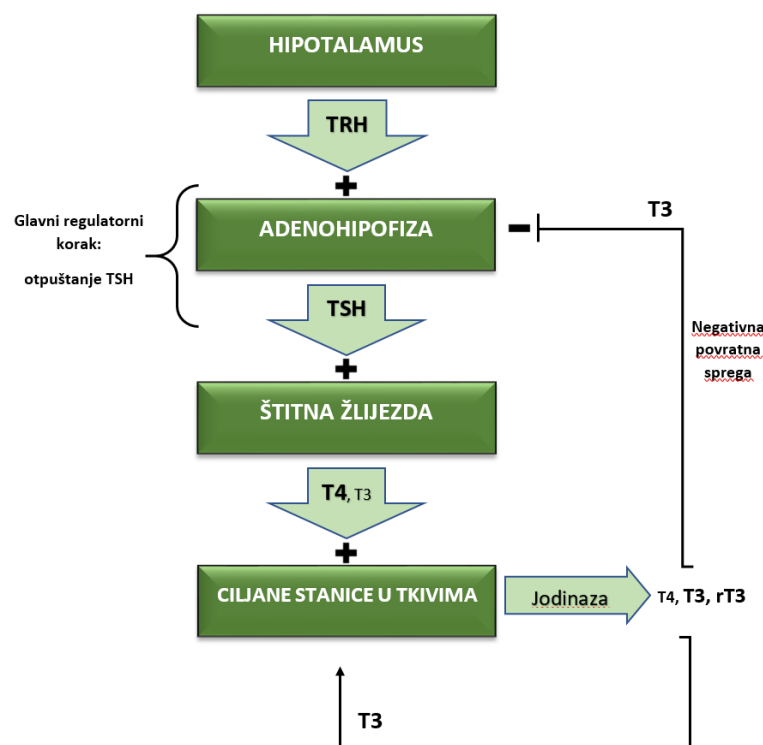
HIPOTALAMUS

TRH

+

Glavni regulatorni korak:

otpuštanje TSH

ADENOHIPOFIZA

−

T3

Negativna povratna sprega

TSH

+

ŠTITNA ŽLIJEZDA

T4, T3

+

CILJANE STANICE U TKIVIMA

Jodinaza

T4, T3, rT3

T3